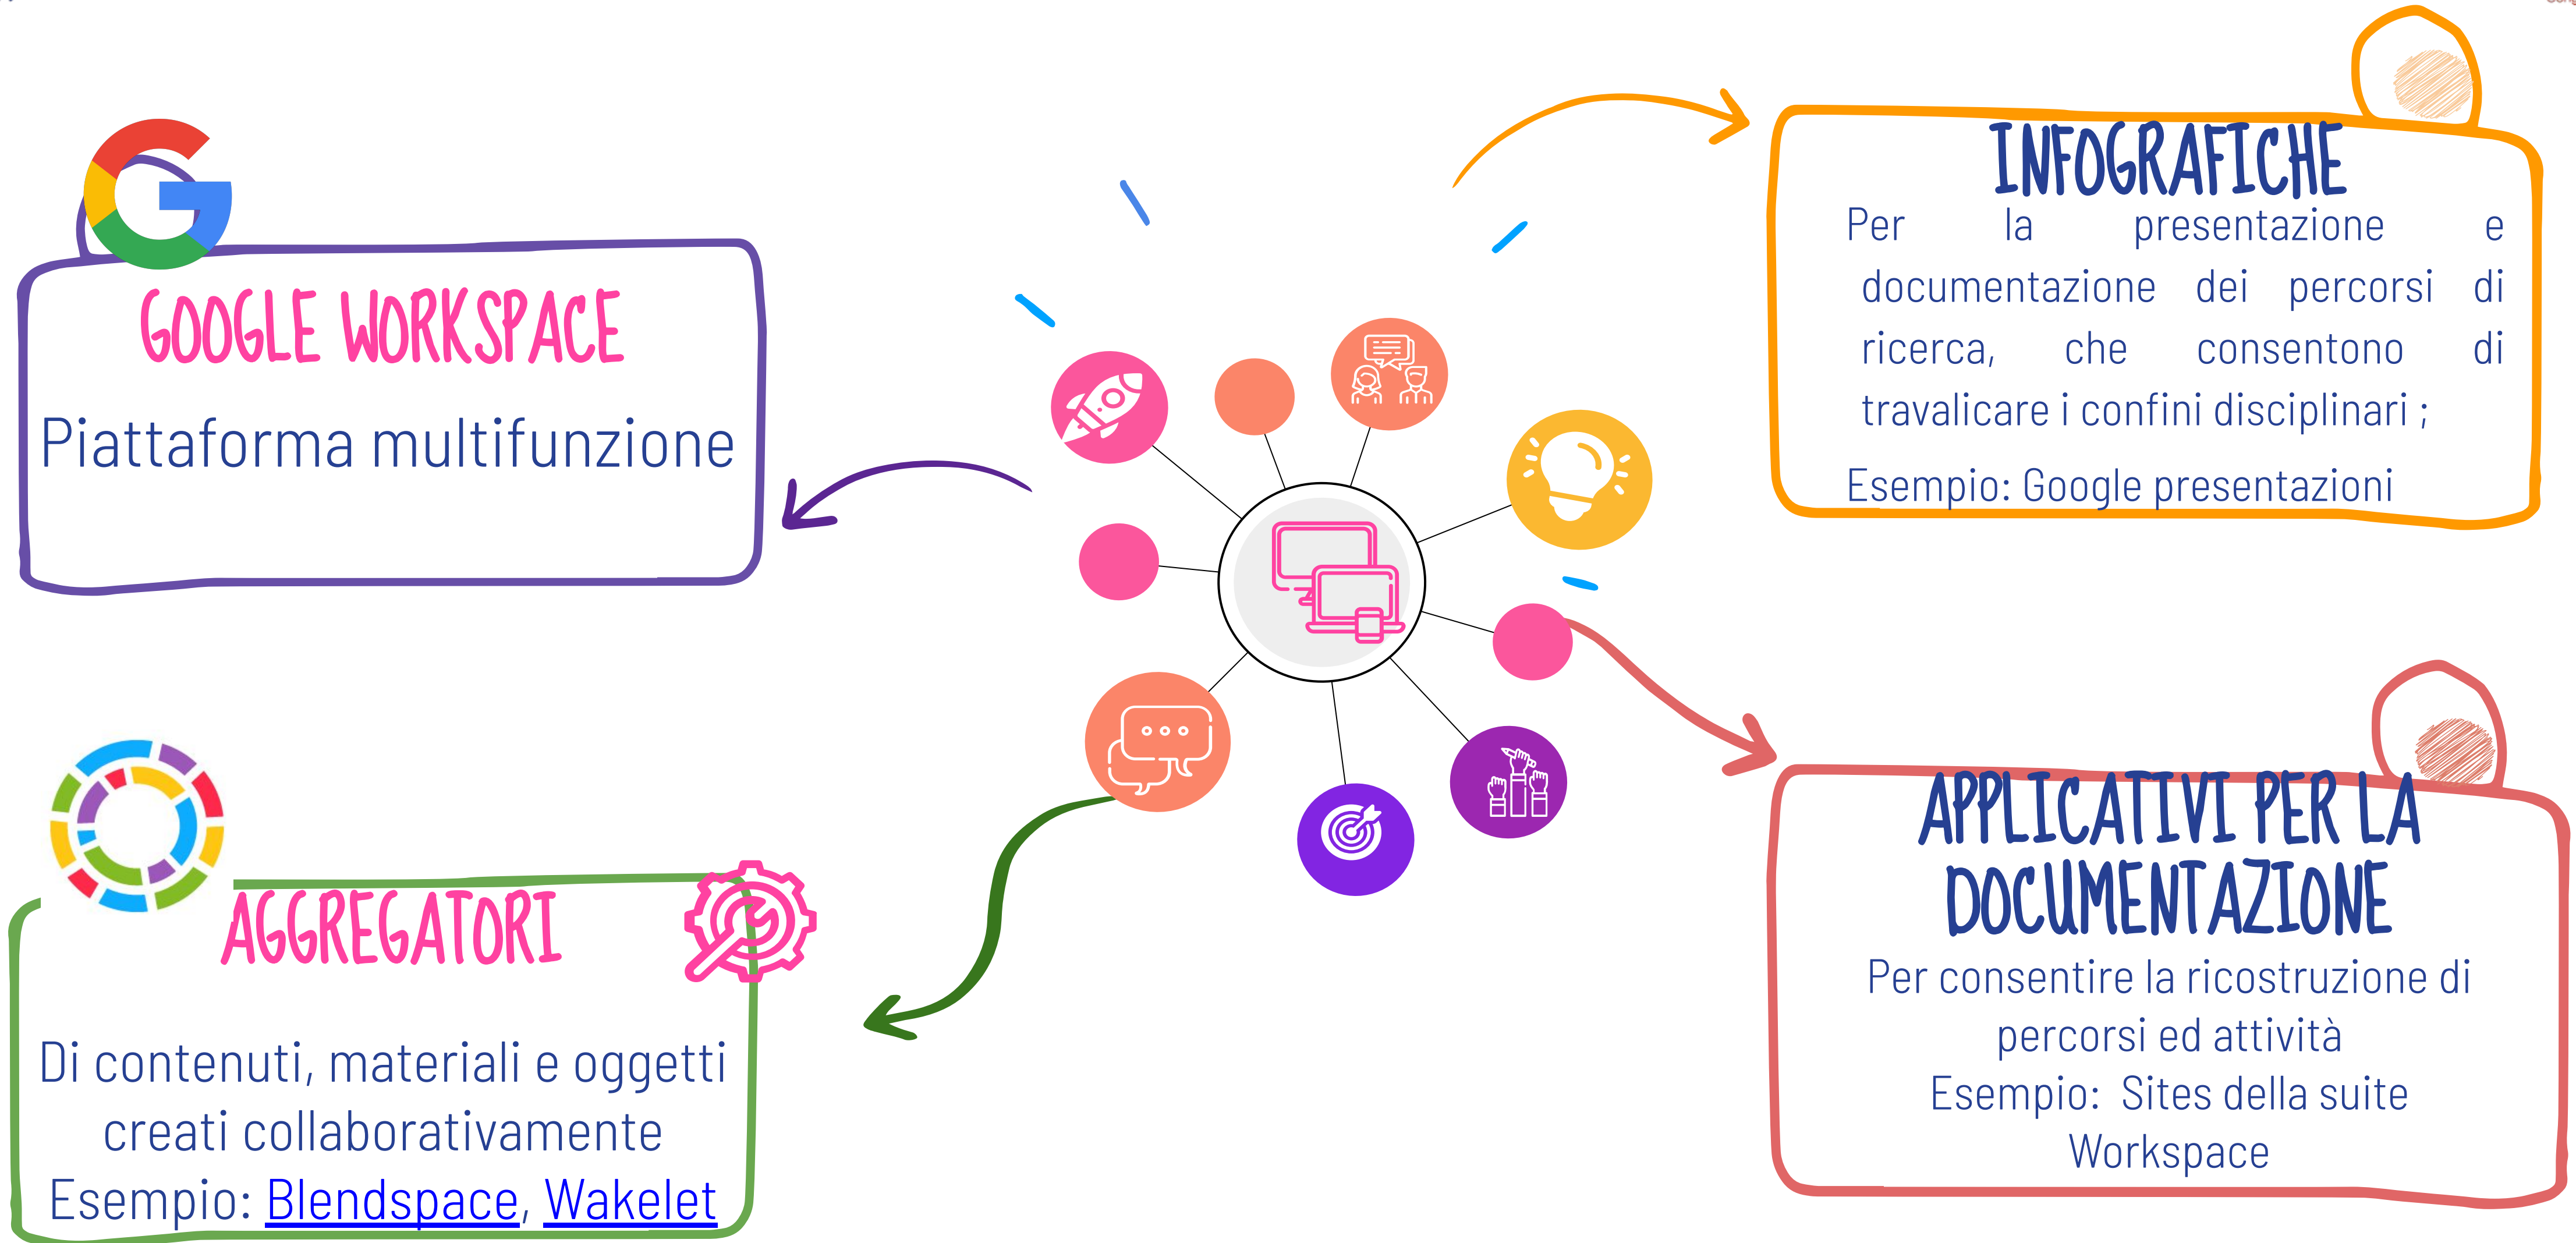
GOOGLE WORKSPACE

Piattaforma multifunzione

INFOGRAFICHE

Per la presentazione e documentazione dei percorsi di ricerca, che consentono di travalicare i confini disciplinari ;

Esempio: Google presentazioni

AGGREGATORI

Di contenuti, materiali e oggetti creati collaborativamente
Esempio: Blendspace, Wakelet

APPLICATIVI PER LA DOCUMENTAZIONE

Per consentire la ricostruzione di percorsi ed attività
Esempio: Sites della suite Workspace